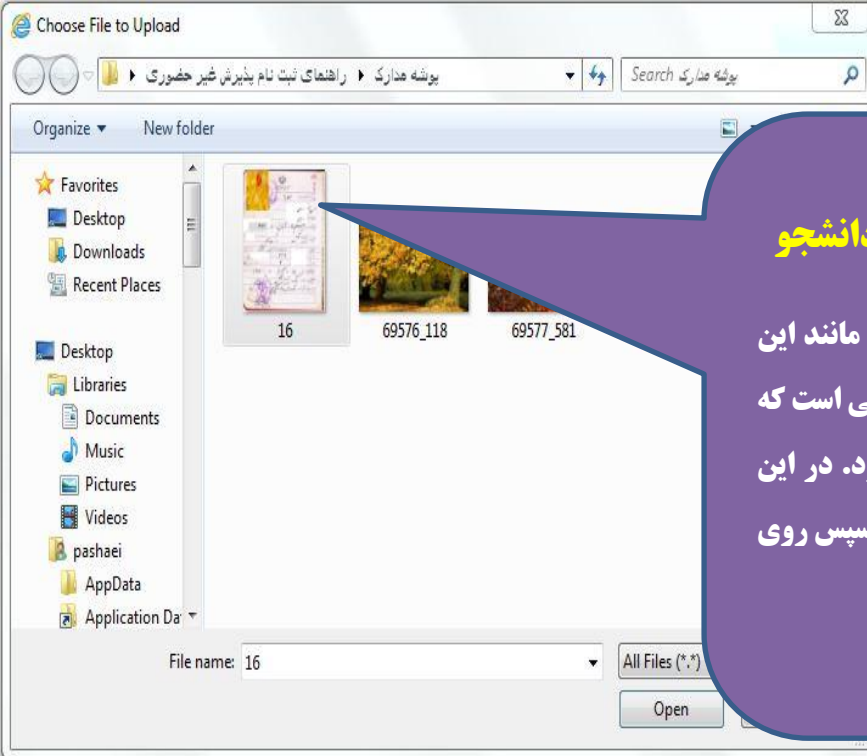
Choose File to Upload

پوشه مدارک ▸ راهنمای ثبت نام پذیرش غیر حضوری ▸

Search پوشه مدارک

Organize ▾ New folder

Favorites
Desktop
Downloads
Recent Places

Desktop
Libraries
Documents
Music
Pictures
Videos
pashaei
AppData
Application Da

16
69576_118
69577_581

File name: 16
All Files (*.*)
Open

دانشجو

مانند این
ی است که
د. در این
سپس روی